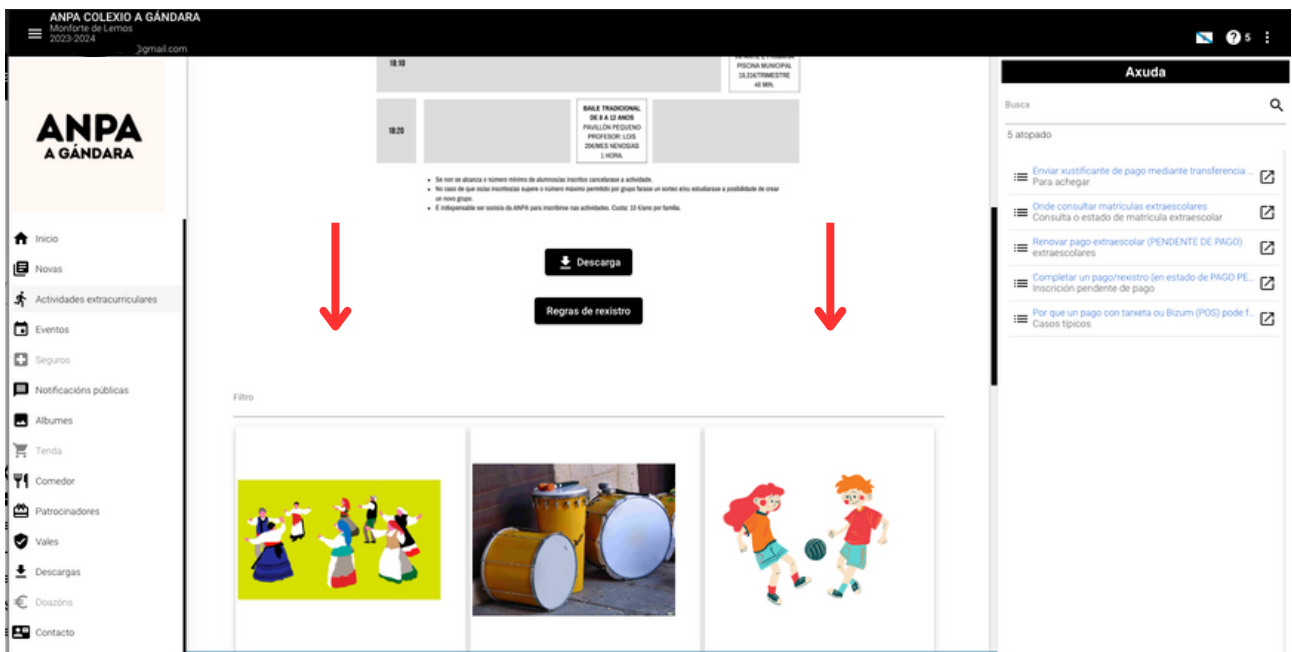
ANPA COLEXIO A GÁNDARA
Monforte de Lemos
2023-2024
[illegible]@gmail.com

5

ANPA
A GÁNDARA

Inicio
Novas
Actividades extracurriculares
Eventos
Seguros
Notificacións públicas
Albumes
Tenda
Comedor
Patrocinadores
Vales
Descargas
Doazóns
Contacto

18:10

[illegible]
PISCINA MUNICIPAL
18,33€/TRIMESTRE
40 MIN.

18:20

BAILE TRADICIONAL
DE 8 A 12 ANOS
PAVILLÓN PEQUENO
PROFESOR: LOIS
20€/MES NENOS/AS
1 HORA.

• Se non se alcanza o número mínimo de alumnos/as inscritos cancelarase a actividade.
• No caso de que os/as inscritos/as supere o número máximo permitido por grupo farase un sorteo e/ou estudiarase a posibilidade de crear un novo grupo.
• É indispensable ser socio/a da ANPA para inscribirse nas actividades. Custo: 10 Euros por familia.

Descarga

Regras de rexistro

Filtro

Axuda

Busca

5 atopado

Enviar xustificante de pago mediante transferencia ...
Para achegar

Onde consultar matrículas extraescolares
Consulta o estado de matrícula extraescolar

Renovar pago extraescolar (PENDENTE DE PAGO)
extraescolares

Completar un pago/rexistro (en estado de PAGO PE...
Inscrición pendente de pago

Por que un pago con tarxeta ou Bizum (POS) pode f...
Casos típicos